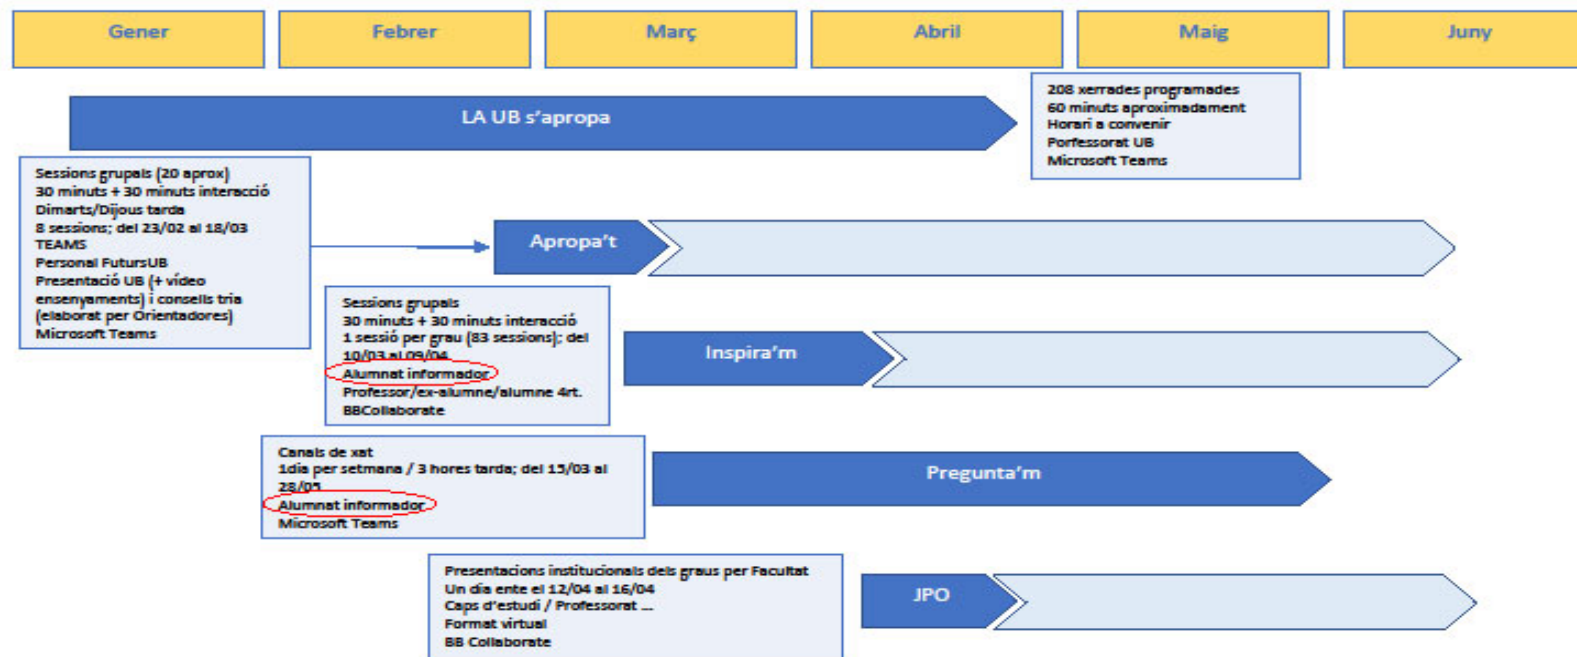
Gener

Febrer

Març

Abril

Maig

Juny

LA UB s'apropa

208 xerrades programades
60 minuts aproximadament
Horari a convenir
Porfessorat UB
Microsoft Teams

Sessions grupals (20 aprox)
30 minuts + 30 minuts interacció
Dimarts/Dijous tarda
8 sessions; del 23/02 al 18/03
TEAMS
Personal FutursUB
Presentació UB (+ vídeo ensenyaments) i consells tria (elaborat per Orientadores)
Microsoft Teams

Apropa't

Sessions grupals
30 minuts + 30 minuts interacció
1 sessió per grau (83 sessions); del 10/03 al 09/04
Alumnat informador
Professor/ex-alumne/alumne 4rt.
BBCollaborate

Inspira'm

Canals de xat
1dia per setmana / 3 hores tarda; del 15/03 al 28/05
Alumnat informador
Microsoft Teams

Pregunta'm

Presentacions institucionals dels graus per Facultat
Un dia ente el 12/04 al 16/04
Caps d'estudi / Professorat ...
Format virtual
BB Collaborate

JPO